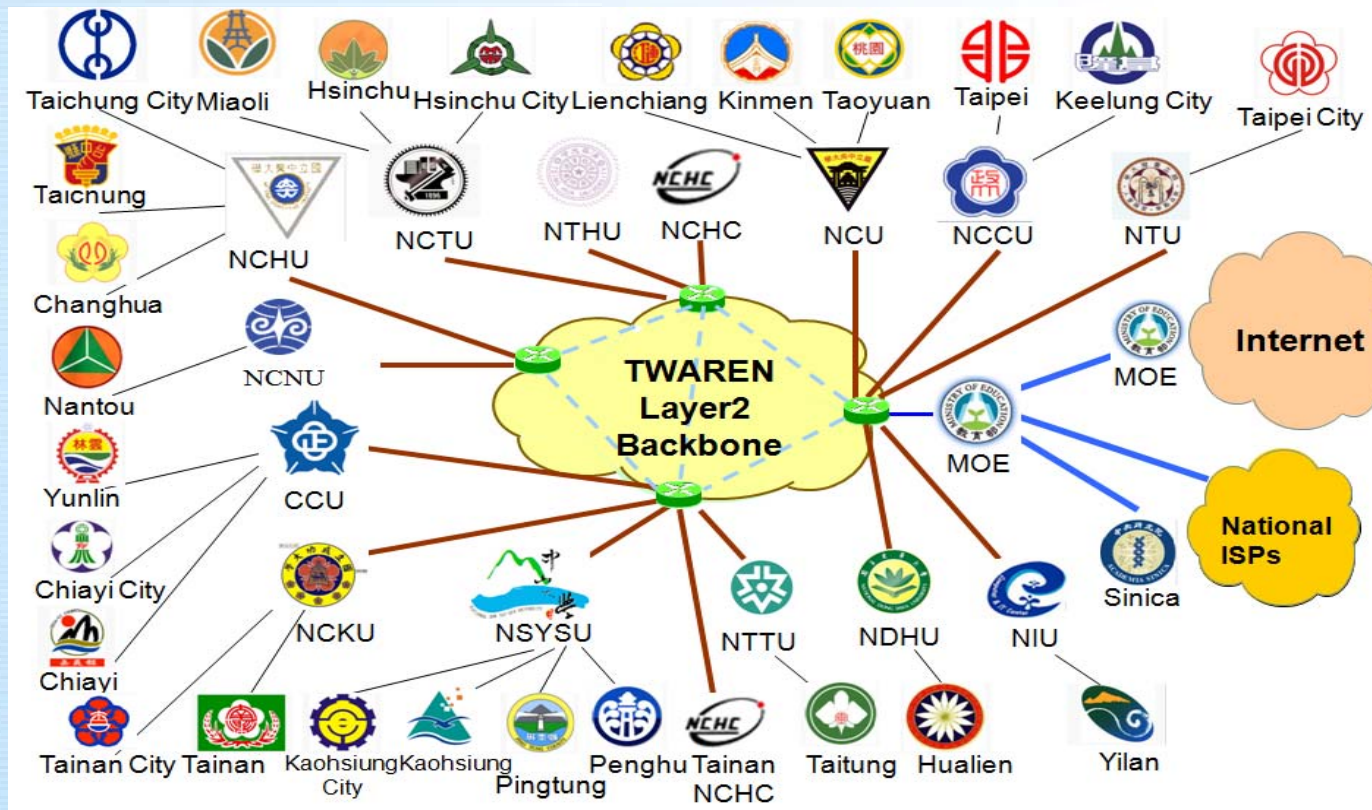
Taichung City Miaoli Hsinchu Hsinchu City Lienchiang Kinmen Taoyuan Taipei Keelung City Taipei City

Taichung

Changhua

NCHU

NCTU

NTHU

NCHC

NCU

NCCU

NTU

Internet

NCNU

Nantou

TWAREN Layer2 Backbone

MOE

MOE

Yunlin

CCU

Chiayi City

Chiayi

National ISPs

Sinica

NCKU

NSYSU

NTTU

NDHU

NIU

Tainan City Tainan Kaohsiung City Kaohsiung Pingtung Penghu Tainan NCHC Taitung Hualien Yilan